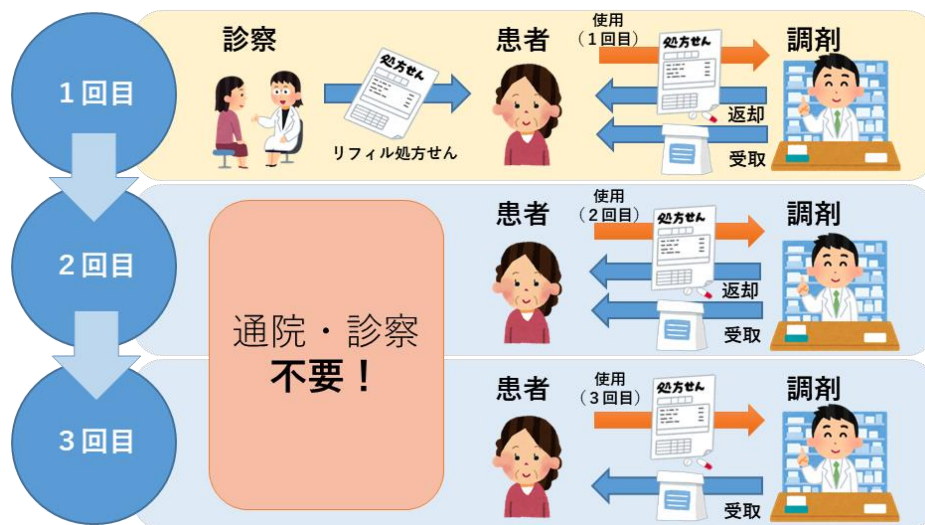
１回目

診察

処方せん

リフィル処方せん

患者

使用
（１回目）

処方せん

調剤

返却

受取

２回目

通院・診察
不要！

患者

使用
（２回目）

処方せん

調剤

返却

受取

３回目

患者

使用
（３回目）

処方せん

調剤

受取